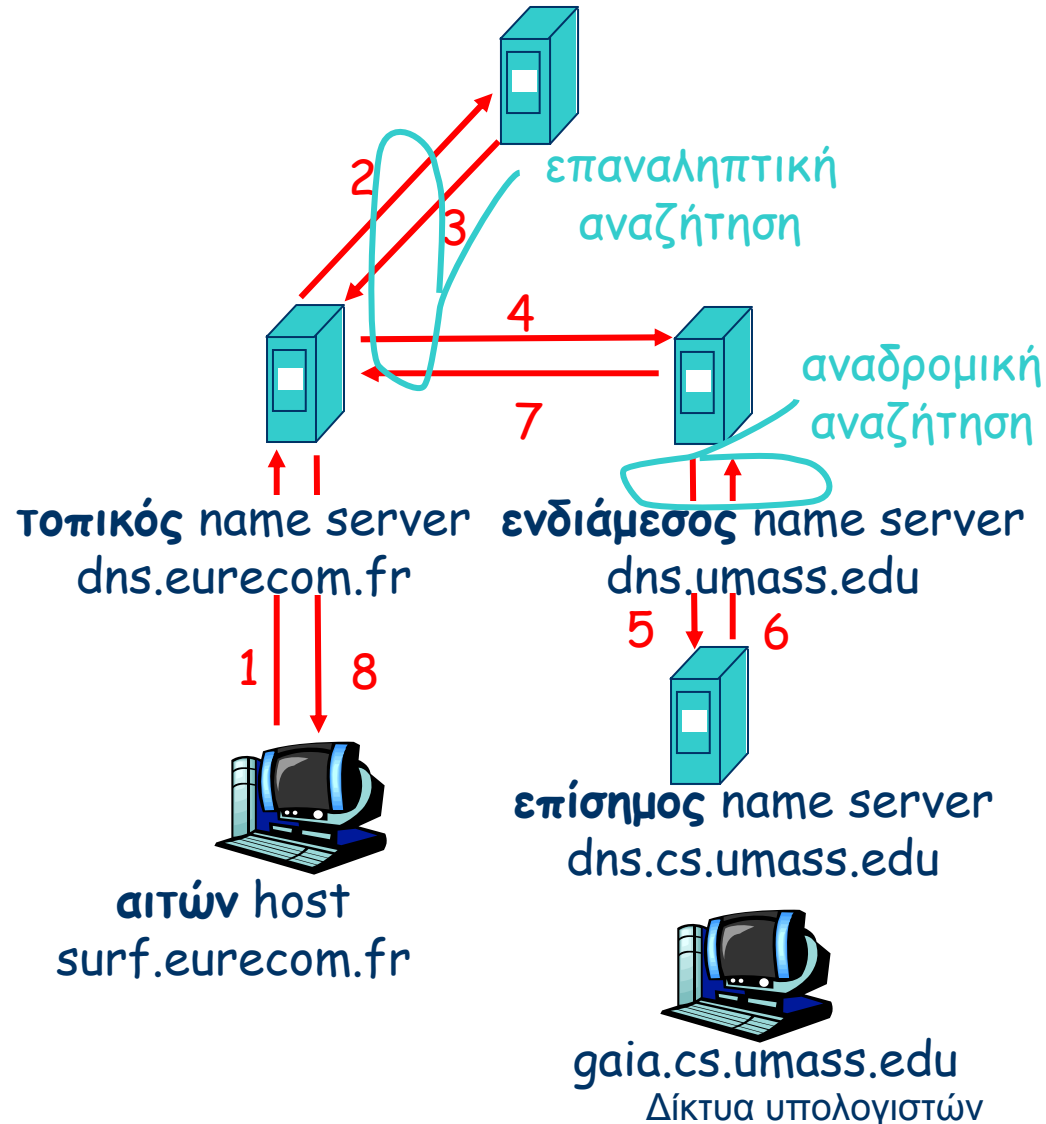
επαναληπτική αναζήτηση

2

3

4

αναδρομική αναζήτηση

7

**τοπικός** name server
dns.eurecom.fr

**ενδιάμεσος** name server
dns.umass.edu

5

6

1

8

**επίσημος** name server
dns.cs.umass.edu

**αιτών** host
surf.eurecom.fr

gaia.cs.umass.edu

Δίκτυα υπολογιστών